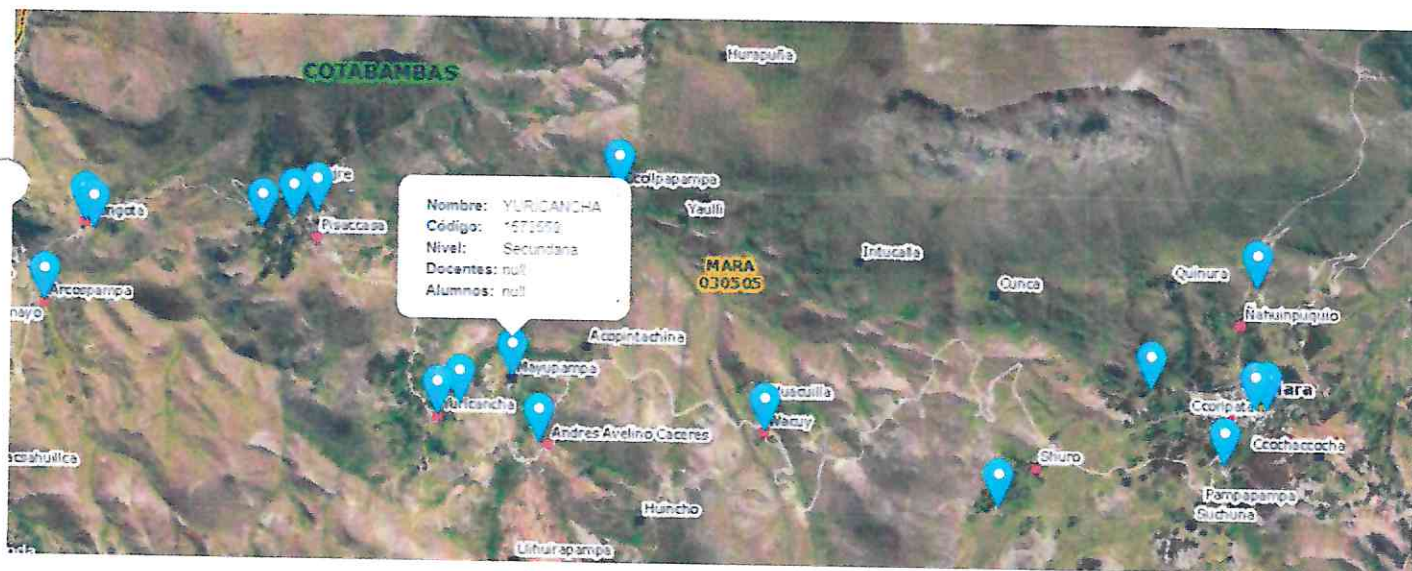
COTABANBAS

Hurapuña

Nombre: YURICANCHA
Código: 1573592
Nivel: Secundaria
Docentes: null
Alumnos: null

ccolpapampa

Yaulli

ngota

tre

Pisaccasa

Arcospampa

nayo

MARA
030505

Intucalla

Ccunca

Quinura

Ñatuinpuquio

Acopintachina

Jayupampa

ricancha

Andres Avelino Caceres

Huacullia

Nacuy

Ccolpata

Mara

Ccochaccocha

Shuro

Pampapampa

Suchuna

acahuilica

Huincho

Llihuirapampa

oda